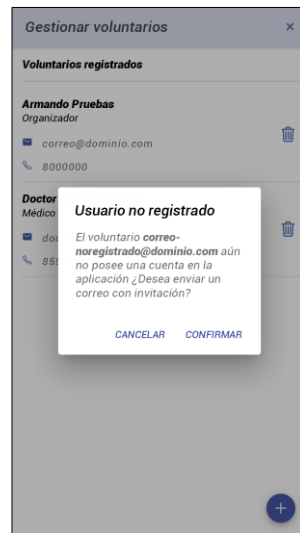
Gestionar voluntarios ×

Voluntarios registrados

Armando Pruebas
Organizador

correo@dominio.com

8000000

Doctor
Médico

doc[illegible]

858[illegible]

Usuario no registrado

El voluntario **correo-noregistrado@dominio.com** aún no posee una cuenta en la aplicación ¿Desea enviar un correo con invitación?

CANCELAR CONFIRMAR

+